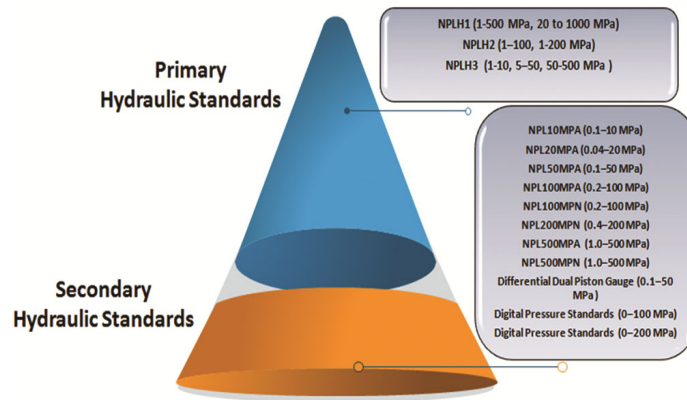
Primary Hydraulic Standards

NPLH1 (1-500 MPa, 20 to 1000 MPa)
NPLH2 (1–100, 1-200 MPa)
NPLH3 (1-10, 5–50, 50-500 MPa )

Secondary Hydraulic Standards

NPL10MPA (0.1–10 MPa)
NPL20MPA (0.04–20 MPa)
NPL50MPA (0.1–50 MPa)
NPL100MPA (0.2–100 MPa)
NPL100MPN (0.2–100 MPa)
NPL200MPN (0.4–200 MPa)
NPL500MPA (1.0–500 MPa)
NPL500MPN (1.0–500 MPa)
Differential Dual Piston Gauge (0.1–50 MPa)
Digital Pressure Standards (0–100 MPa)
Digital Pressure Standards (0–200 MPa)